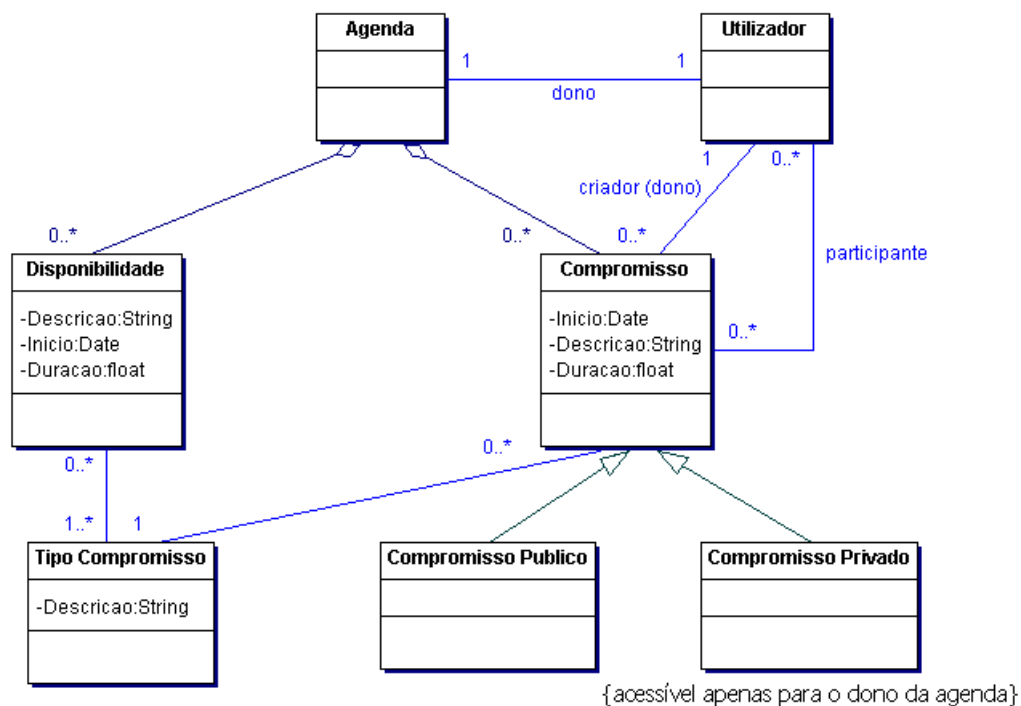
Agenda

Utilizador

1

1

dono

1

0..*

criador (dono)

0..*

0..*

0..*

participante

Disponibilidade

-Descricao:String
-Inicio:Date
-Duracao:float

Compromisso

-Inicio:Date
-Descricao:String
-Duracao:float

0..*

0..*

0..*

1..*

1

Tipo Compromisso

-Descricao:String

Compromisso Publico

Compromisso Privado

{acessível apenas para o dono da agenda}